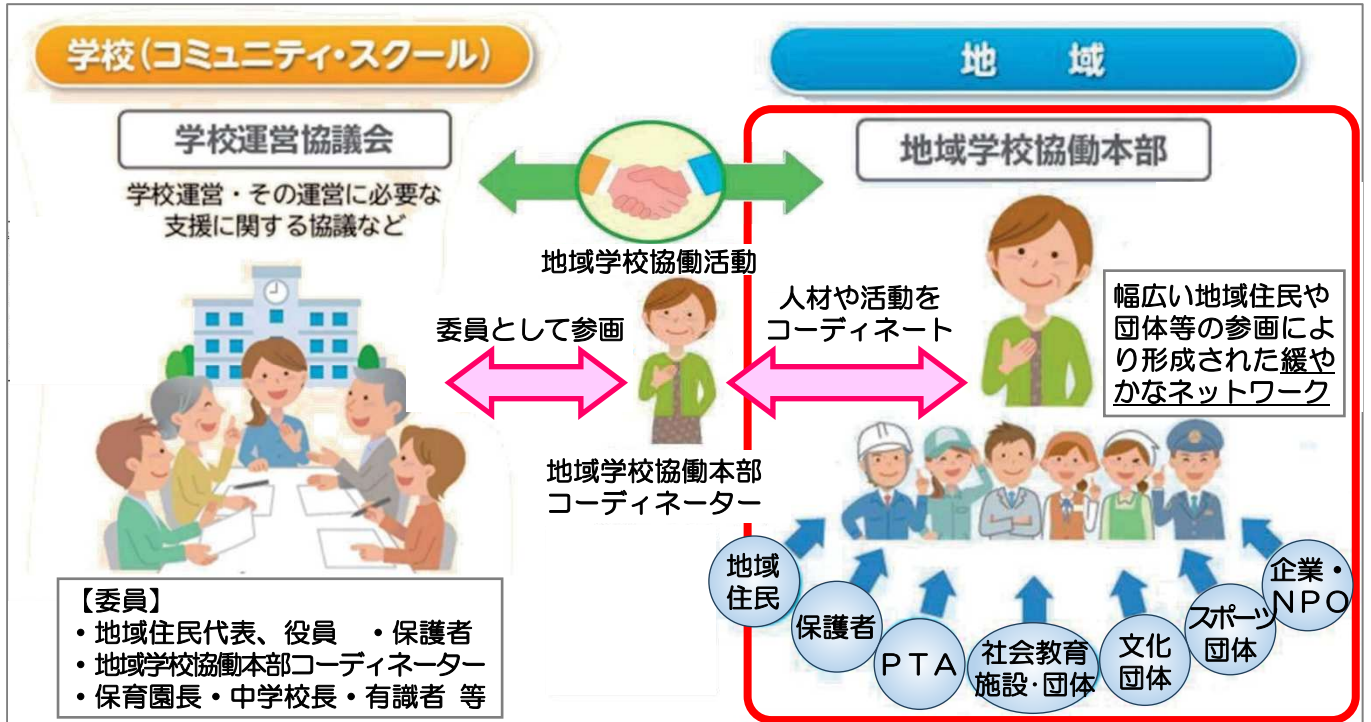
学校（コミュニティ・スクール）

学校運営協議会

学校運営・その運営に必要な支援に関する協議など

地域

地域学校協働本部

地域学校協働活動

委員として参画

人材や活動をコーディネート

幅広い地域住民や団体等の参画により形成された緩やかなネットワーク

地域学校協働本部コーディネーター

【委員】
・地域住民代表、役員　・保護者
・地域学校協働本部コーディネーター
・保育園長・中学校長・有識者 等

地域住民

保護者

PTA

社会教育施設·団体

文化団体

スポーツ団体

企業・NPO